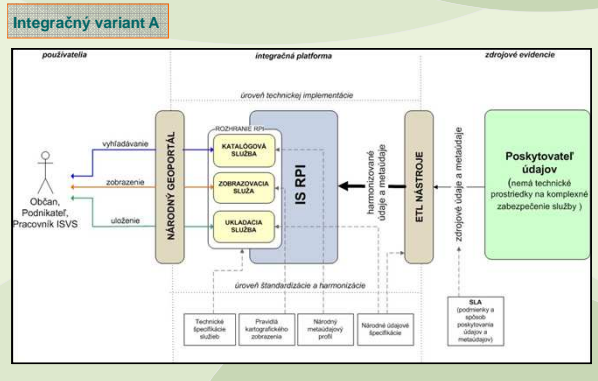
Integračný variant A

používatelia

integračná platforma

zdrojové evidencie

úroveň technickej implementácie

vyhľadávanie

zobrazenie

uloženie

Občan, Podnikateľ, Pracovník ISVS

NÁRODNÝ GEOPORTÁL

ROZHRANIE RPI

KATALÓGOVÁ SLUŽBA

ZOBRAZOVACIA SLUŽBA

UKLADACIA SLUŽBA

IS RPI

harmonizované údaje a metaúdaje

ETL NÁSTROJE

zdrojové údaje a metaúdaje

Poskytovateľ údajov

(nemá technické prostriedky na komplexné zabezpečenie služby )

úroveň štandardizácie a harmonizácie

Technické špecifikácie služieb

Pravidlá kartografického zobrazenia

Národný metaúdajový profil

Národné údajové špecifikácie

SLA (podmienky a spôsob poskytovania údajov a metaúdajov)